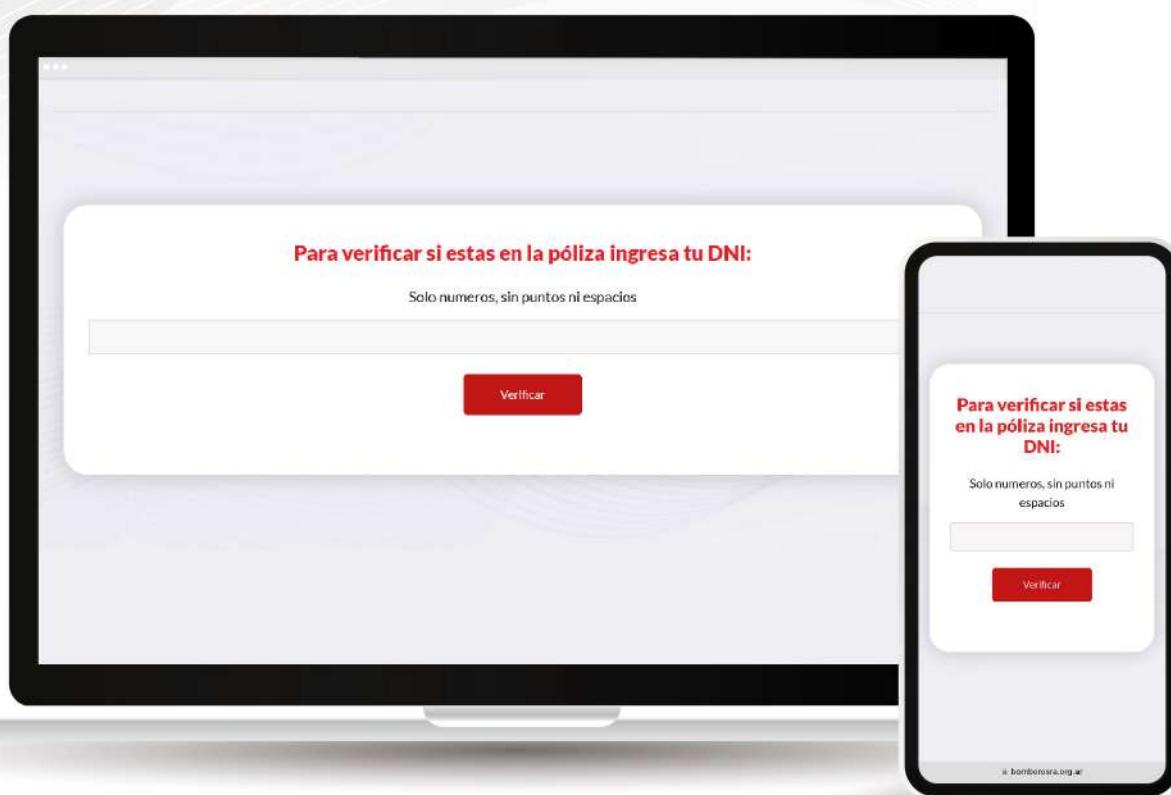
Para verificar si estas en la póliza ingresa tu DNI:

Solo numeros, sin puntos ni espacios

Verificar

Para verificar si estas en la póliza ingresa tu DNI:

Solo numeros, sin puntos ni espacios

Verificar

bomberosra.org.ar